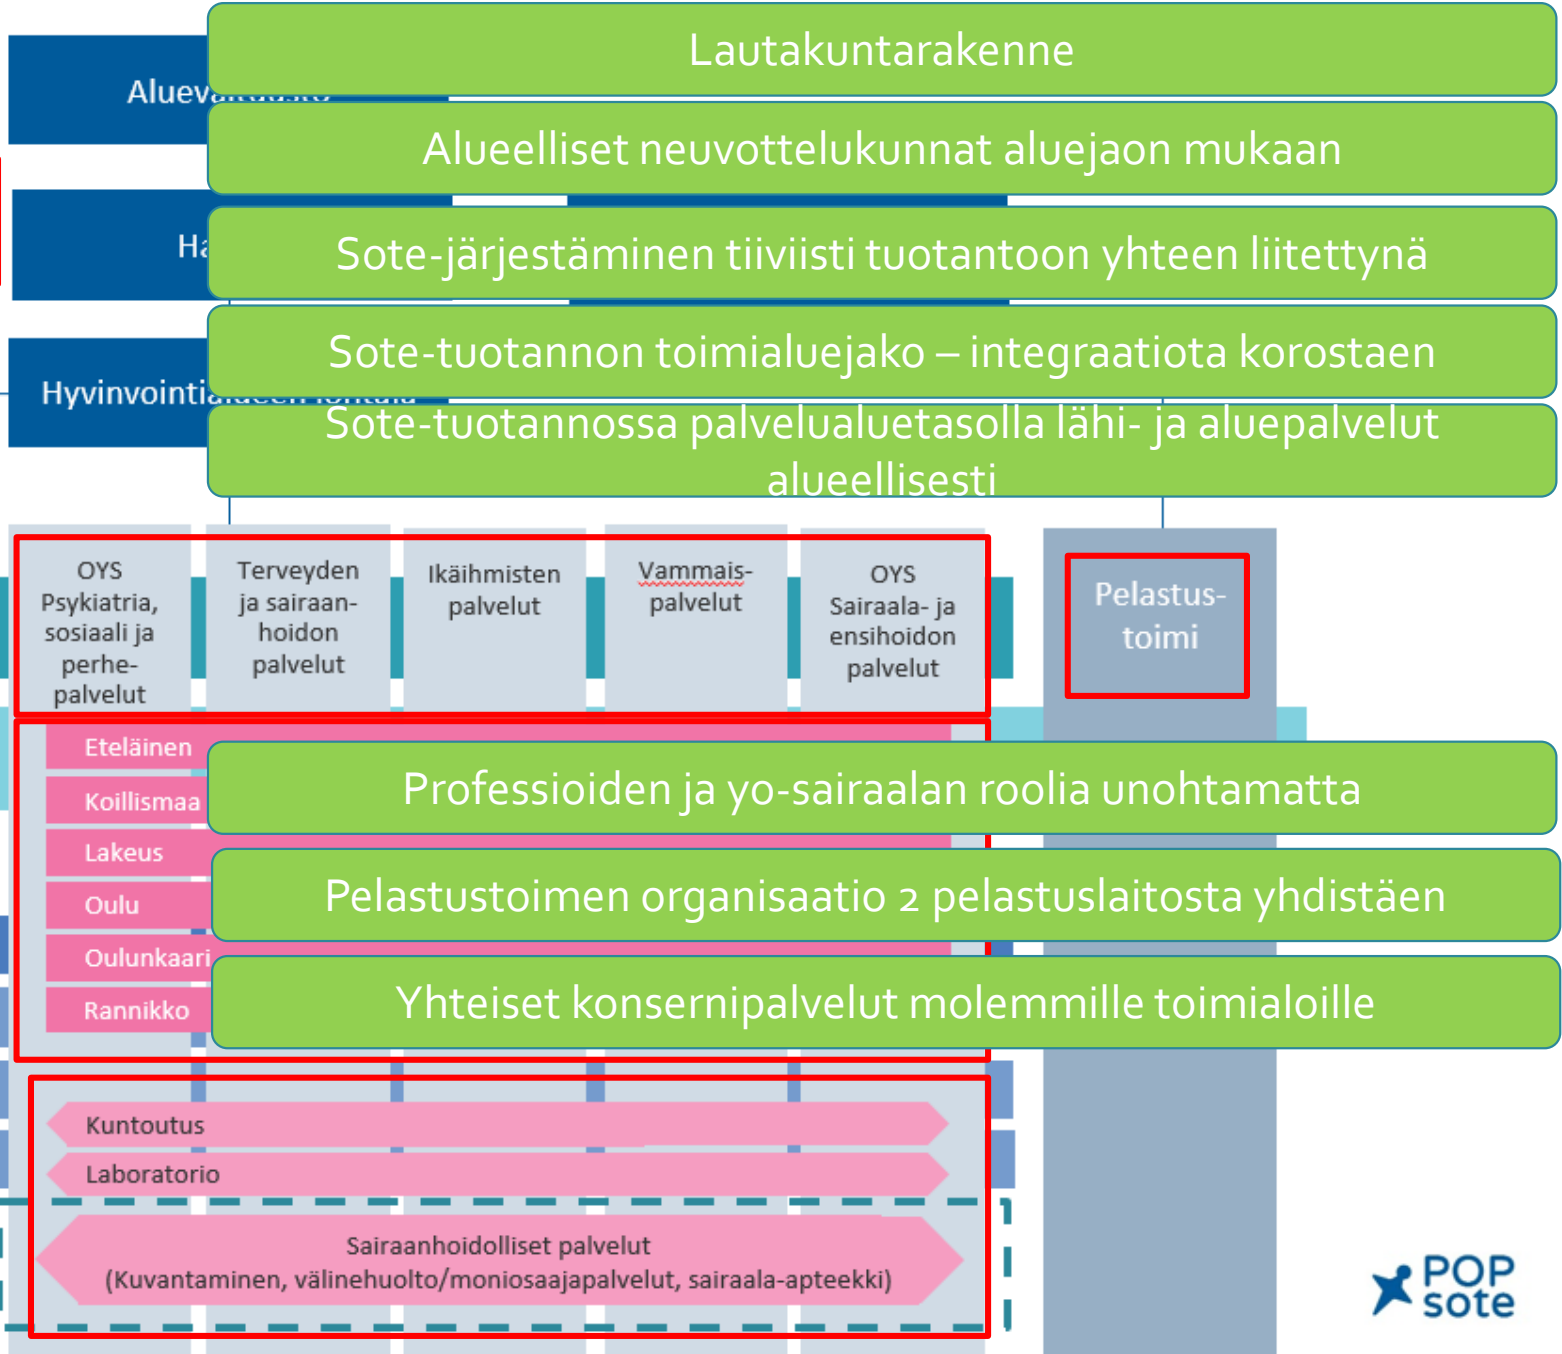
Lautakuntarakenne

Alueelliset neuvottelukunnat aluejaon mukaan

Sote-järjestäminen tiiviisti tuotantoon yhteen liitettynä

Sote-tuotannon toimialuejako – integraatiota korostaen

Sote-tuotannossa palvelualuetasolla lähi- ja aluepalvelut alueellisesti

Alue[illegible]

Ha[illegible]

Hyvinvointi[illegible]

OYS Psykiatria, sosiaali ja perhepalvelut

Terveyden ja sairaanhoidon palvelut

Ikäihmisten palvelut

Vammaispalvelut

OYS Sairaala- ja ensihoidon palvelut

Pelastustoimi

Eteläinen

Koillismaa

Lakeus

Oulu

Oulunkaari

Rannikko

Professioiden ja yo-sairaalan roolia unohtamatta

Pelastustoimen organisaatio 2 pelastuslaitosta yhdistäen

Yhteiset konsernipalvelut molemmille toimialoille

Kuntoutus

Laboratorio

Sairaanhoidolliset palvelut
(Kuvantaminen, välinehuolto/moniosaajapalvelut, sairaala-apteekki)

POP sote